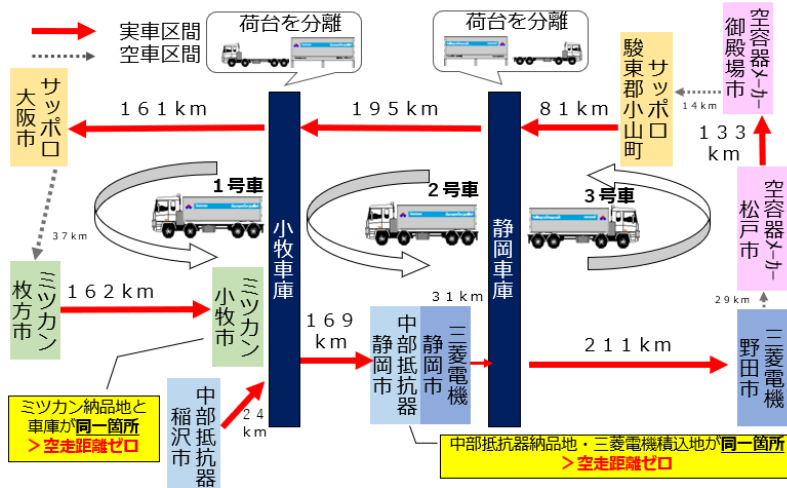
実車区間
空車区間

荷台を分離
荷台を分離

サッポロ大阪市
161km
小牧車庫
195km
静岡車庫
81km
サッポロ駿東郡小山町
空容器メーカー御殿場市
14km
133km
1号車
2号車
3号車
37km
空容器メーカー松戸市
29km
ミツカン枚方市
162km
ミツカン小牧市
169km
31km
中部抵抗器静岡市
三菱電機静岡市
211km
三菱電機野田市
ミツカン納品地と車庫が同一箇所
＞空走距離ゼロ
中部抵抗器稲沢市
24km
中部抵抗器納品地・三菱電機積込地が同一箇所
＞空走距離ゼロ